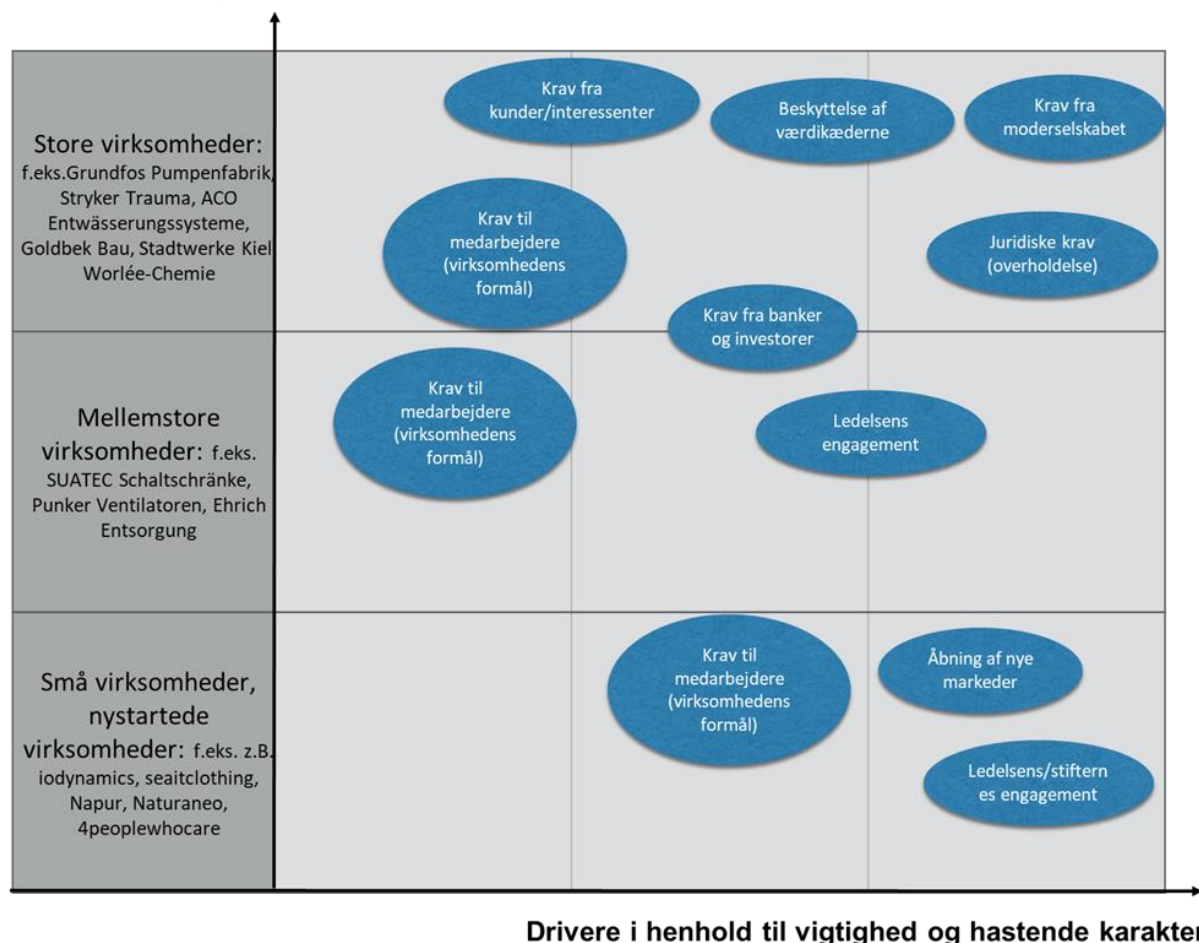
Store virksomheder: f.eks.Grundfos Pumpenfabrik, Stryker Trauma, ACO Entwässerungssysteme, Goldbek Bau, Stadtwerke Kiel Worlée-Chemie

Krav fra kunder/interessenter

Beskyttelse af værdikæderne

Krav fra moderselskabet

Krav til medarbejdere (virksomhedens formål)

Juridiske krav (overholdelse)

Krav fra banker og investorer

Mellemstore virksomheder: f.eks. SUATEC Schaltschränke, Punker Ventilatoren, Ehrich Entsorgung

Krav til medarbejdere (virksomhedens formål)

Ledelsens engagement

Små virksomheder, nystartede virksomheder: f.eks. z.B. iodynamics, seaitclothing, Napur, Naturaneo, 4peoplewhocare

Krav til medarbejdere (virksomhedens formål)

Åbning af nye markeder

Ledelsens/stifterns engagement

Drivere i henhold til vigtighed og hastende karakter